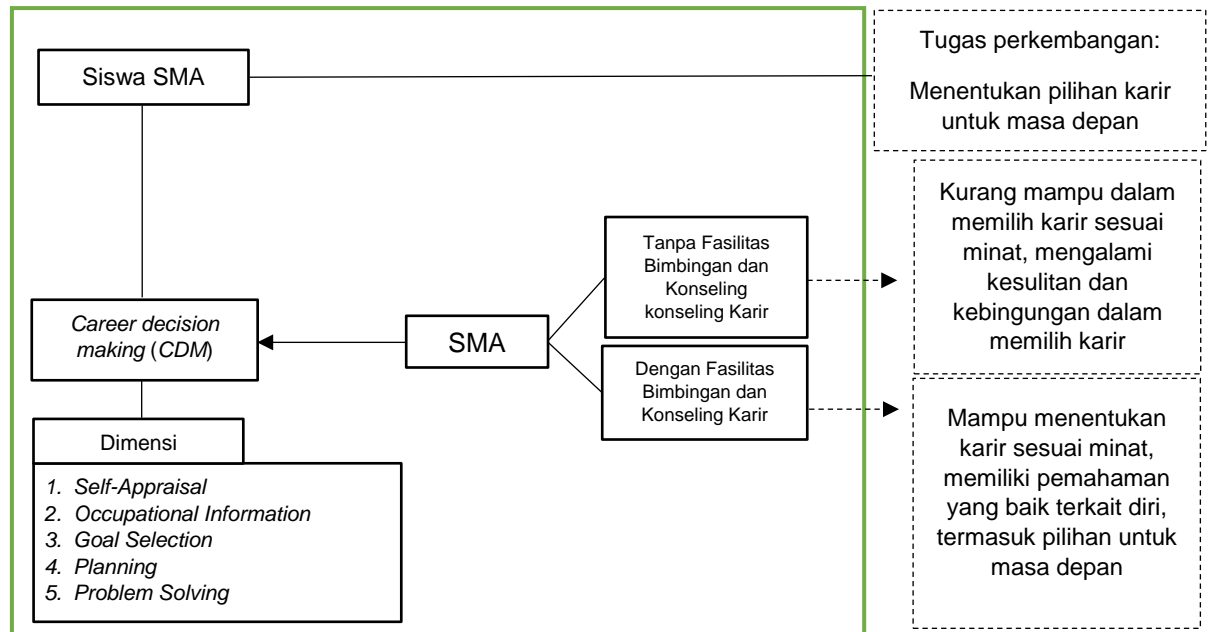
Siswa SMA

Tugas perkembangan:

Menentukan pilihan karir untuk masa depan

Career decision making (CDM)

SMA

Tanpa Fasilitas Bimbingan dan Konseling konseling Karir

Dengan Fasilitas Bimbingan dan Konseling Karir

Kurang mampu dalam memilih karir sesuai minat, mengalami kesulitan dan kebingungan dalam memilih karir

Mampu menentukan karir sesuai minat, memiliki pemahaman yang baik terkait diri, termasuk pilihan untuk masa depan

Dimensi

1. Self-Appraisal
2. Occupational Information
3. Goal Selection
4. Planning
5. Problem Solving